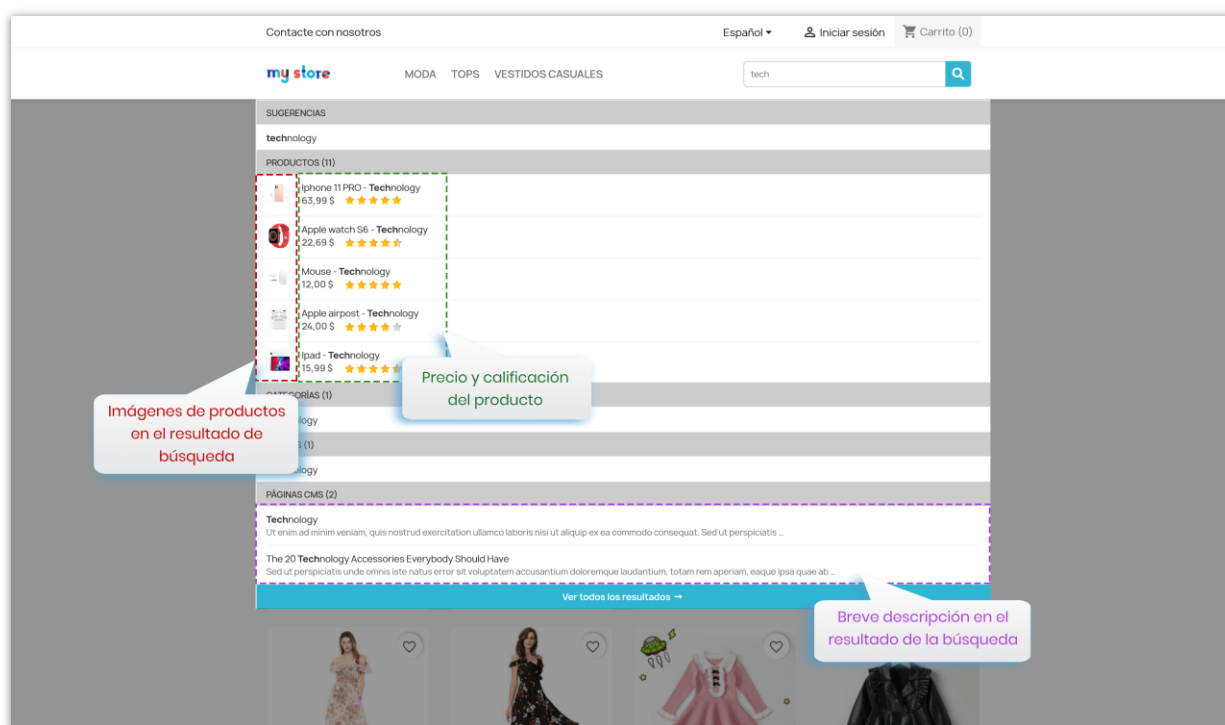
Contacte con nosotros

Español ▾ Iniciar sesión Carrito (0)

my store

MODA TOPS VESTIDOS CASUALES

tech

SUGERENCIAS

technology

PRODUCTOS (11)

Iphone 11 PRO - Technology
63,99 $

Apple watch S6 - Technology
22,69 $

Mouse - Technology
12,00 $

Apple airpost - Technology
24,00 $

Ipad - Technology
15,99 $

Precio y calificación del producto

CATEGORÍAS (1)

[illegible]ology

Imágenes de productos en el resultado de búsqueda

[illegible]S (1)

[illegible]ology

PÁGINAS CMS (2)

Technology
Ut enim ad minim veniam, quis nostrud exercitation ullamco laboris nisi ut aliquip ex ea commodo consequat. Sed ut perspiciatis ...

The 20 Technology Accessories Everybody Should Have
Sed ut perspiciatis unde omnis iste natus error sit voluptatem accusantium doloremque laudantium, totam rem aperiam, eaque ipsa quae ab ...

Ver todos los resultados →

Breve descripción en el resultado de la búsqueda